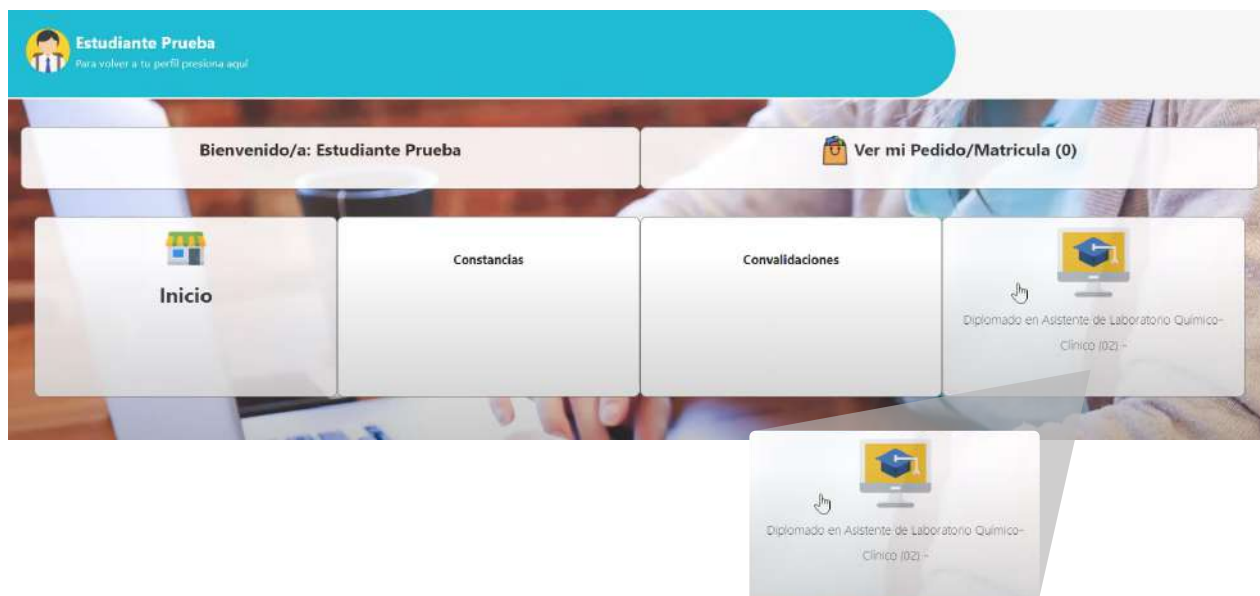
Estudiante Prueba
Para volver a tu perfil presiona aquí

Bienvenido/a: Estudiante Prueba

Ver mi Pedido/Matricula (0)

Inicio

Constancias

Convalidaciones

Diplomado en Asistente de Laboratorio Químico-Clínico (02) -

Diplomado en Asistente de Laboratorio Químico-Clínico (02) -